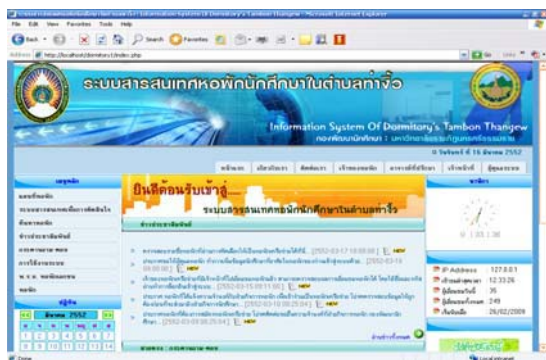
File Edit View Favorites Tools Help

Back

Search Favorites

Address http://localhost/dormitory/index.php

Go

ระบบสารสนเทศหอพักนักศึกษาในตำบลท่างิ้ว

Information System Of Dormitory's Tambon Thangew

ยินดีต้อนรับเข้าสู่

ระบบสารสนเทศหอพักนักศึกษาในตำบลท่างิ้ว

NEW

NEW

NEW

NEW

NEW

NEW

2552

IP Address 127.0.0.1

12:33:26

35

249

26/02/2009

Done

Local intranet